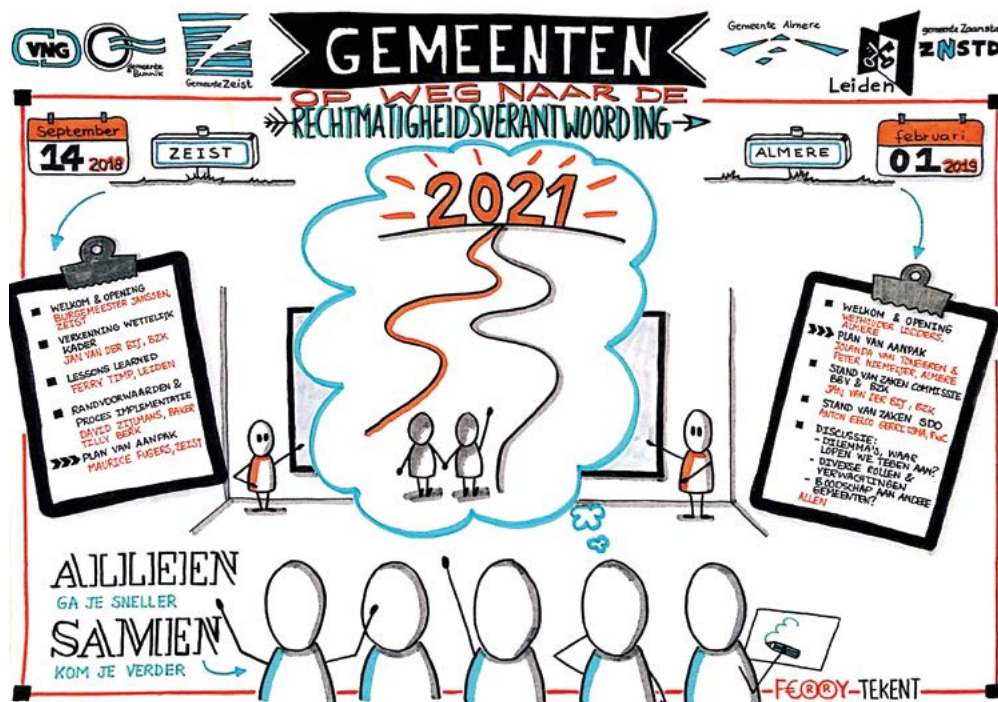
VNG

Gemeente Bunnik

Gemeente Zeist

GEMEENTEN

OP WEG NAAR DE

RECHTMATIGHEIDSVERANTWOORDING

Gemeente Almere

Leiden

gemeente Zaanstad ZNSTD

September 14 2018

ZEIST

ALMERE

februari 01 2019

2021

WELKOM & OPENING BURGEMEESTER JANSSEN, ZEIST

VERKENNING WETTELIJK KADER JAN VAN DER BIJ, BZK

LESSONS LEARNED FERRY TIMP, LEIDEN

RANDVOORWAARDEN & PROCES IMPLEMENTATIE DAVID ZIJLMANS, BAKER TILLY BERK

PLAN VAN AANPAK MAURICE FUGERS, ZEIST

WELKOM & OPENING WETHOUDER LOCKERS, ALMERE

PLAN VAN AANPAK JOLANDA VAN TRUEREN & PETER NIEMEIJER, ALMERE

STAND VAN ZAKEN COMMISSIE BBV & BZK JAN VAN DER BIJ, BZK

STAND VAN ZAKEN SDO ANTON EELCO GERRITSMA, PWC

DISCUSSIE: - DILEMMA'S, WAAR LOPEN WE TEGEN AAN? - DIVERSE ROLLEN & VERWACHTINGEN - BOODSCHAP AAN ANDERE GEMEENTEN? ALLEN

ALLEEN GA JE SNELLER

SAMEN KOM JE VERDER

FERRY-TEKENT